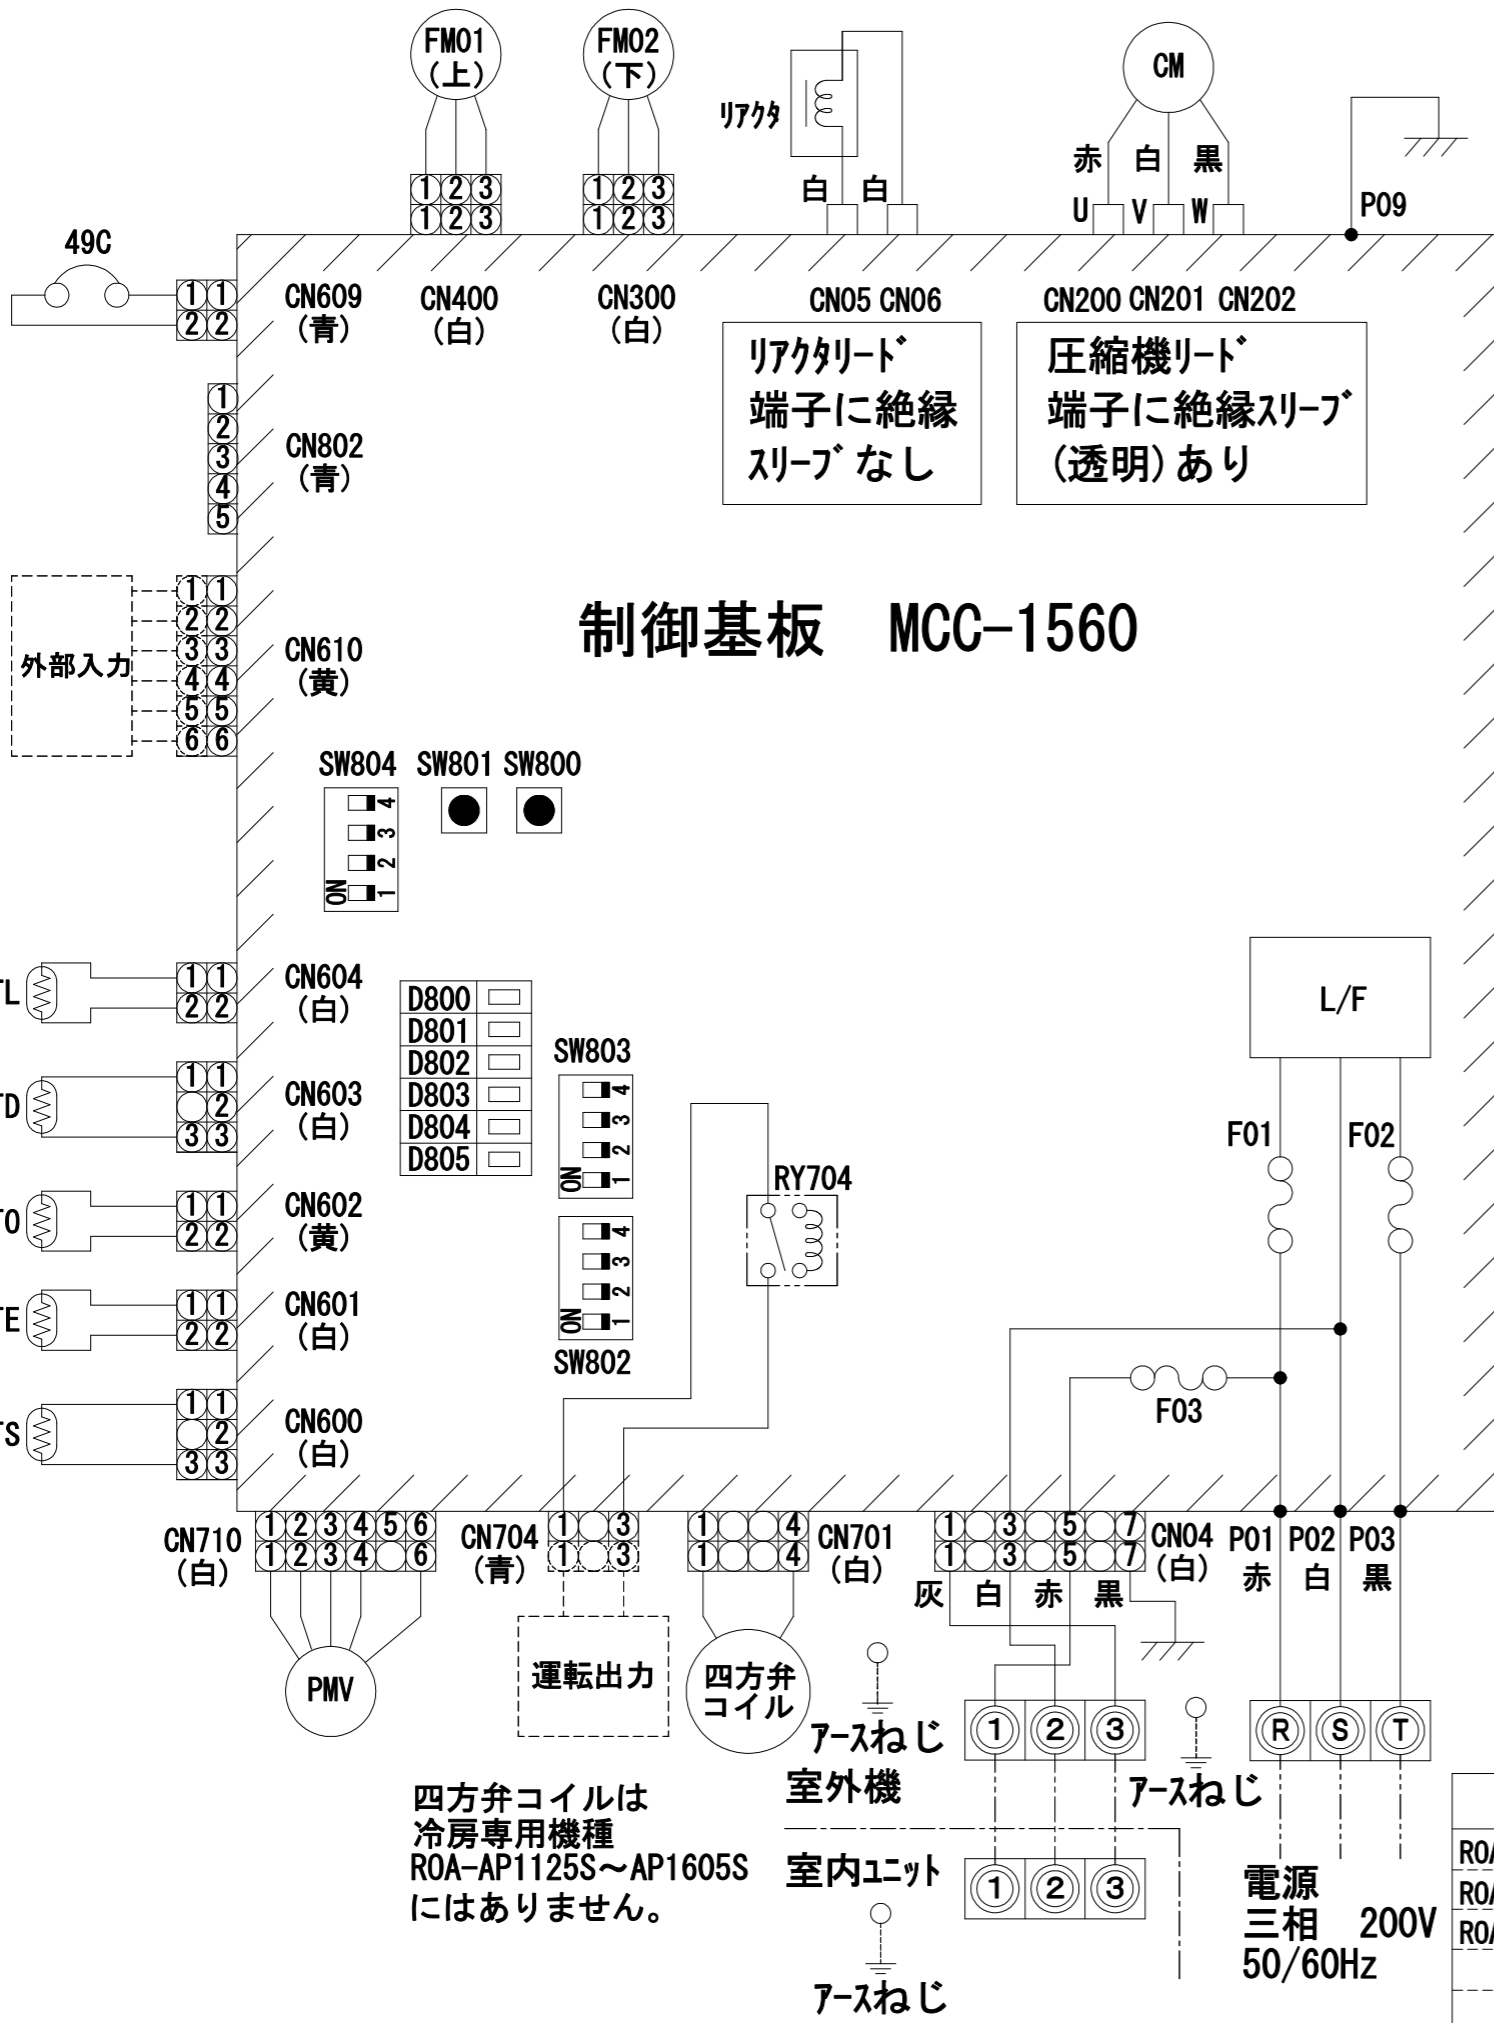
FM01
(上)

FM02
(下)

リアクタ

CM

赤 白 黒

白 白

U V W

P09

49C

1 1
2 2

1 2 3
1 2 3

1 2 3
1 2 3

CN609
(青)

CN400
(白)

CN300
(白)

CN05 CN06

CN200 CN201 CN202

リアクタリード
端子に絶縁
スリーブなし

圧縮機リード
端子に絶縁スリーブ
(透明)あり

1
2
3
4
5

CN802
(青)

外部入力

1 1
2 2
3 3
4 4
5 5
6 6

CN610
(黄)

制御基板 MCC-1560

SW804 SW801 SW800

ON 1 2 3 4

TL

1 1
2 2

CN604
(白)

D800
D801
D802
D803
D804
D805

L/F

SW803

ON 1 2 3 4

TD

1 1
2
3 3

CN603
(白)

F01 F02

RY704

TO

1 1
2 2

CN602
(黄)

ON 1 2 3 4

TE

1 1
2 2

CN601
(白)

SW802

F03

TS

1 1
2
3 3

CN600
(白)

CN710
(白)

1 2 3 4 5 6
1 2 3 4 6

CN704
(青)

1 3
1 3

1 4
1 4

CN701
(白)

1 3 5 7
1 3 5 7

CN04
(白)

P01 P02 P03
赤 白 黒

灰 白 赤 黒

PMV

運転出力

四方弁
コイル

アースねじ

① ② ③

R S T

室外機

アースねじ

四方弁コイルは
冷房専用機種
ROA-AP1125S~AP1605S
にはありません。

室内ユニット

① ② ③

アースねじ

電源
三相 200V
50/60Hz

ROA
ROA
ROA